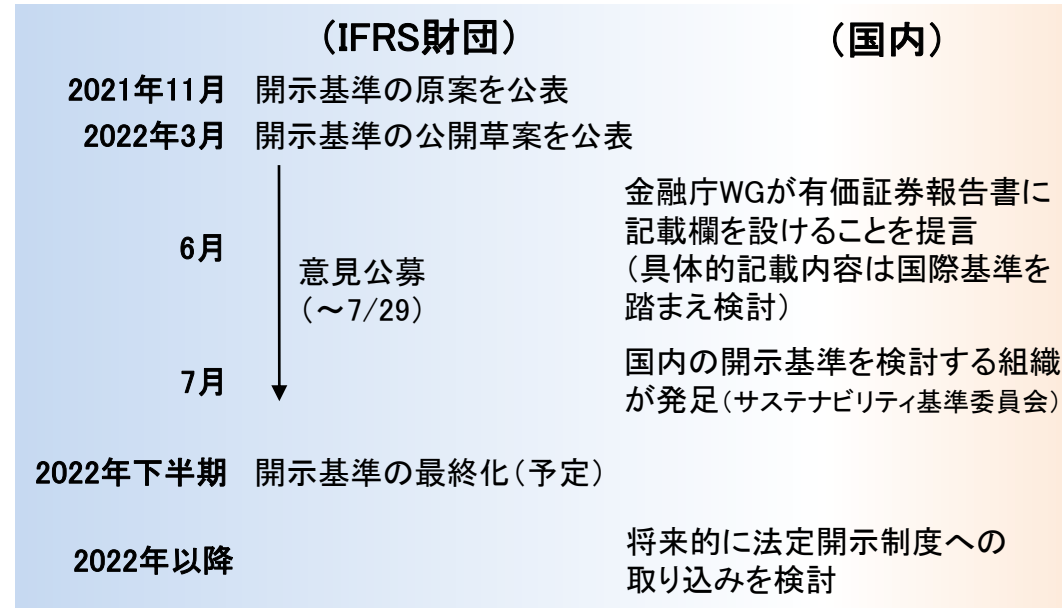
（IFRS財団）

（国内）

2021年11月 開示基準の原案を公表

2022年3月 開示基準の公開草案を公表

6月

意見公募
（～7/29）

金融庁WGが有価証券報告書に記載欄を設けることを提言
（具体的記載内容は国際基準を踏まえ検討）

7月

国内の開示基準を検討する組織が発足（サステナビリティ基準委員会）

2022年下半期 開示基準の最終化（予定）

2022年以降

将来的に法定開示制度への取り込みを検討